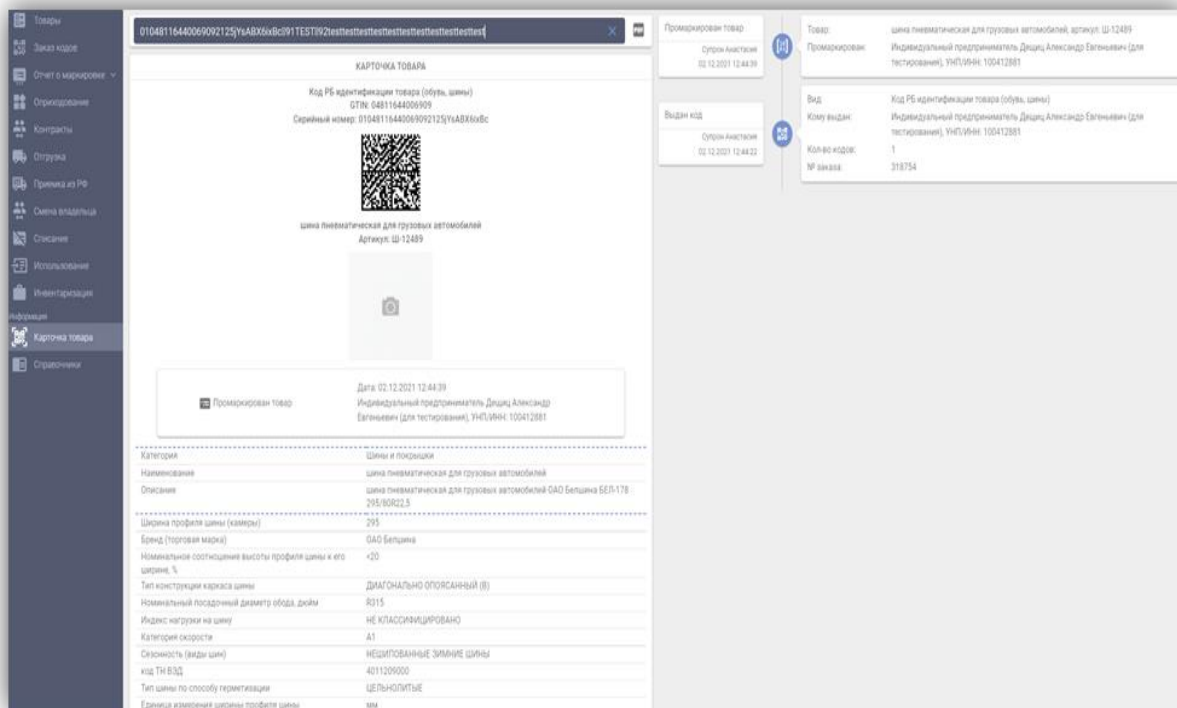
Товары
Заказ кодов
Отчет о маркировке
Оприходование
Контракты
Отгрузка
Приемка из РФ
Смена владельца
Списание
Использование
Инвентаризация
Информация
Карточка товара
Справочники

0104811644006909212 5|YsABX6ixBc|91TESTI92testtesttesttesttesttesttesttesttest

КАРТОЧКА ТОВАРА

Код РБ идентификации товара (обувь, шины)
GTIN: 04811644006909
Серийный номер: 0104811644006909212 5|YsABX6ixBc

шина пневматическая для грузовых автомобилей
Артикул: Ш-12489

Промаркирован товар
Дата: 02.12.2021 12:44:39
Индивидуальный предприниматель Дещиц Александр Евгеньевич (для тестирования), УНП/ИНН: 100412881

| | |
|---|---|
| Категория | Шины и покрышки |
| Наименование | шина пневматическая для грузовых автомобилей |
| Описание | шина пневматическая для грузовых автомобилей ОАО Белшина БЕЛ-178 295/80R22,5 |
| Ширина профиля шины (камеры) | 295 |
| Бренд (торговая марка) | ОАО Белшина |
| Номинальное соотношение высоты профиля шины к его ширине, % | <20 |
| Тип конструкции каркаса шины | ДИАГОНАЛЬНО ОПОЯСАННЫЙ (B) |
| Номинальный посадочный диаметр обода, дюйм | R315 |
| Индекс нагрузки на шину | НЕ КЛАССИФИЦИРОВАНО |
| Категория скорости | A1 |
| Сезонность (виды шин) | НЕШИПОВАННЫЕ ЗИМНИЕ ШИНЫ |
| код ТН ВЭД | 4011209000 |
| Тип шины по способу герметизации | ЦЕЛЬНОЛИТЫЕ |
| Единица измерения ширины профиля шины | мм |

Промаркирован товар
Супрон Анастасия
02.12.2021 12:44:39

Товар: шина пневматическая для грузовых автомобилей, артикул: Ш-12489
Промаркирован: Индивидуальный предприниматель Дещиц Александр Евгеньевич (для тестирования), УНП/ИНН: 100412881

Выдан код
Супрон Анастасия
02.12.2021 12:44:22

Вид: Код РБ идентификации товара (обувь, шины)
Кому выдан: Индивидуальный предприниматель Дещиц Александр Евгеньевич (для тестирования), УНП/ИНН: 100412881
Кол-во кодов: 1
№ заказа: 318754